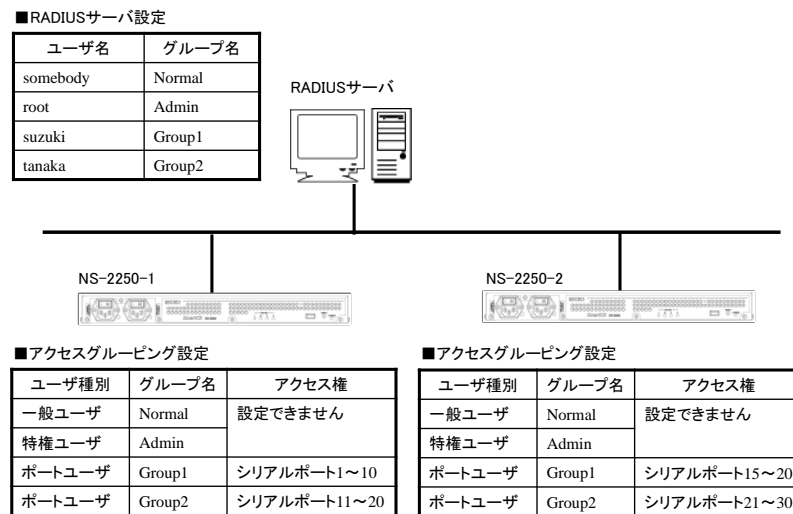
■RADIUSサーバ設定

| ユーザ名 | グループ名 |
|---|---|
| somebody | Normal |
| root | Admin |
| suzuki | Group1 |
| tanaka | Group2 |

RADIUSサーバ

NS-2250-1

NS-2250-2

■アクセスグルーピング設定

| ユーザ種別 | グループ名 | アクセス権 |
|---|---|---|
| 一般ユーザ | Normal | 設定できません |
| 特権ユーザ | Admin | |
| ポートユーザ | Group1 | シリアルポート1～10 |
| ポートユーザ | Group2 | シリアルポート11～20 |

■アクセスグルーピング設定

| ユーザ種別 | グループ名 | アクセス権 |
|---|---|---|
| 一般ユーザ | Normal | 設定できません |
| 特権ユーザ | Admin | |
| ポートユーザ | Group1 | シリアルポート15～20 |
| ポートユーザ | Group2 | シリアルポート21～30 |